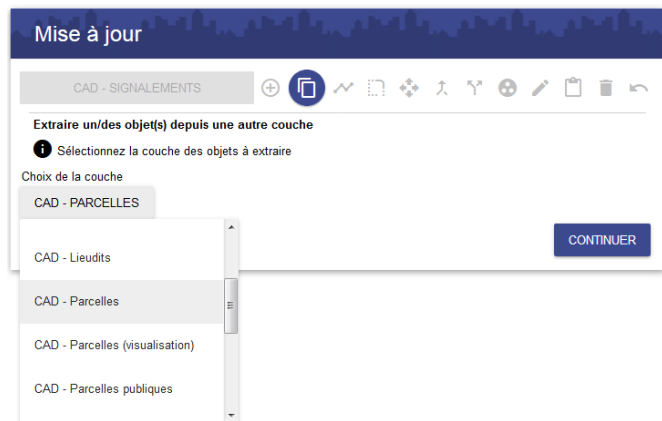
Mise à jour

CAD - SIGNALEMENTS

Extraire un/des objet(s) depuis une autre couche

Sélectionnez la couche des objets à extraire

Choix de la couche

CAD - PARCELLES

CONTINUER

CAD - Lieudits

CAD - Parcelles

CAD - Parcelles (visualisation)

CAD - Parcelles publiques